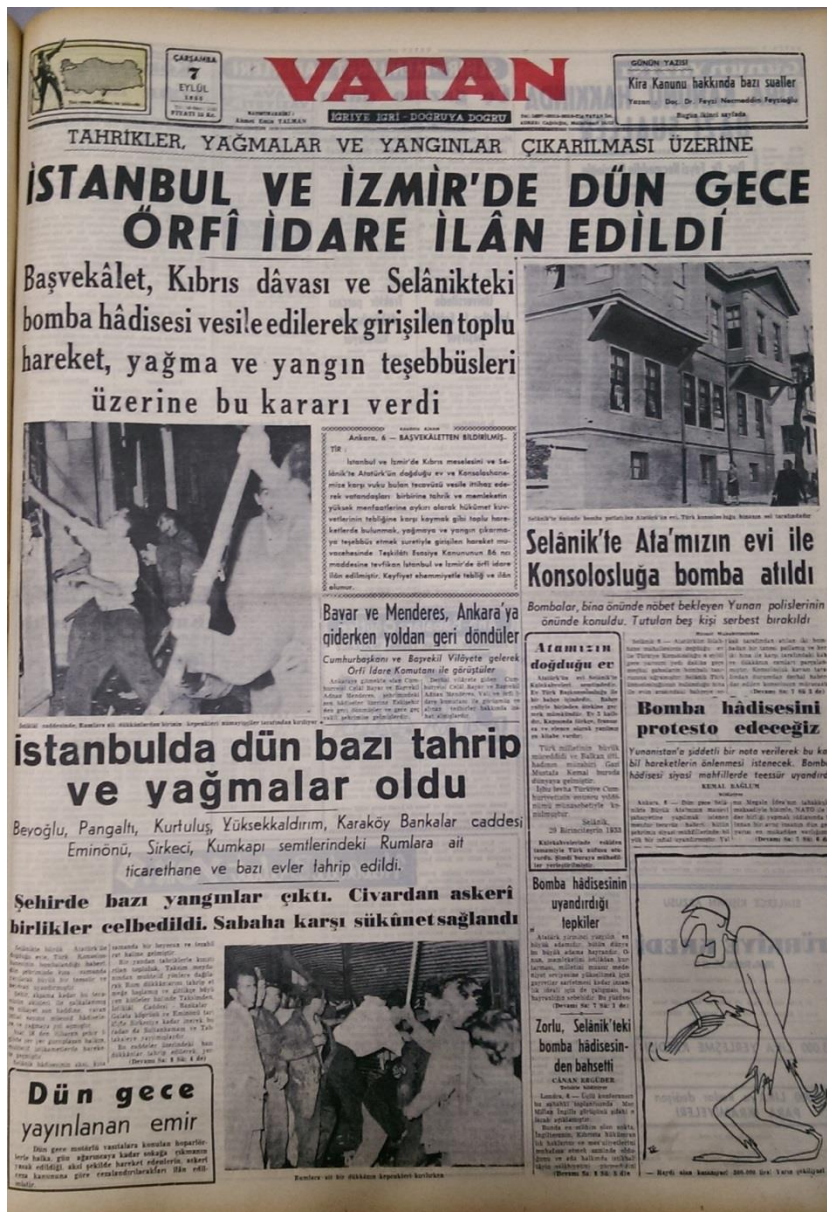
ÇARŞAMBA
7
EYLÜL
1955

VATAN

İGRİYE İGRİ - DOGRUYA DOGRU

GÜNÜN YAZISI
Kira Kanunu hakkında bazı sualler
Yazan: Doç. Dr. Feyzi Necmeddin Feyzioğlu

TAHRİKLER, YAĞMALAR VE YANGINLAR ÇIKARILMASI ÜZERİNE

İSTANBUL VE İZMİR'DE DÜN GECE ÖRFÎ İDARE İLÂN EDİLDİ

Başvekâlet, Kıbrıs dâvası ve Selânikteki bomba hâdisesi vesile edilerek girişilen toplu hareket, yağma ve yangın teşebbüsleri üzerine bu kararı verdi

Ankara, 6 — BAŞVEKÂLETTEN BİLDİRİLMİŞTİR:

İstanbul ve İzmir'de Kıbrıs meselesini ve Selânik'te Atatürk'ün doğduğu ev ve Konsoloshanemize karşı vuku bulan tecavüzü vesile ittihaz ederek vatandaşları birbirine tahrik ve memleketin yüksek menfaatlerine aykırı olarak hükümet kuvvetlerinin tebliğine karşı koymak gibi toplu hareketlerde bulunmak, yağmaya ve yangın çıkarmaya teşebbüs etmek suretiyle girişilen hareket muvacehesinde Teşkilâtı Esasiye Kanununun 86 ncı maddesine tevfikan İstanbul ve İzmir'de örfî idare ilân edilmiştir. Keyfiyet ehemmiyetle tebliğ ve ilân olunur.

Selânik'te Ata'mızın evi ile Konsolosluğa bomba atıldı

Bombalar, bina önünde nöbet bekleyen Yunan polislerinin önünde konuldu. Tutulan beş kişi serbest bırakıldı

Bayar ve Menderes, Ankara'ya giderken yoldan geri döndüler

Cumhurbaşkanı ve Başvekil Vilâyette gelerek Örfî İdare Komutanı ile görüştüler

Atamızın doğduğu ev

Bomba hâdisesini protesto edeceğiz

Yunanistan'a şiddetli bir nota verilerek bu kabil hareketlerin önlenmesi istenecek. Bomba hâdisesi siyasî mahfillerde teessür uyandırdı

İstanbulda dün bazı tahrip ve yağmalar oldu

Beyoğlu, Pangaltı, Kurtuluş, Yüksekkaldırım, Karaköy Bankalar caddesi Eminönü, Sirkeci, Kumkapı semtlerindeki Rumlara ait ticarethane ve bazı evler tahrip edildi.

Şehirde bazı yangınlar çıktı. Civardan askerî birlikler celbedildi. Sabaha karşı sükûnet sağlandı

Bomba hâdisesinin uyandırdığı tepkiler

Zorlu, Selânik'teki bomba hâdisesinden bahsetti

Dün gece yayınlanan emir

Rumlara ait bir dükkânın kepenkleri kırılırken